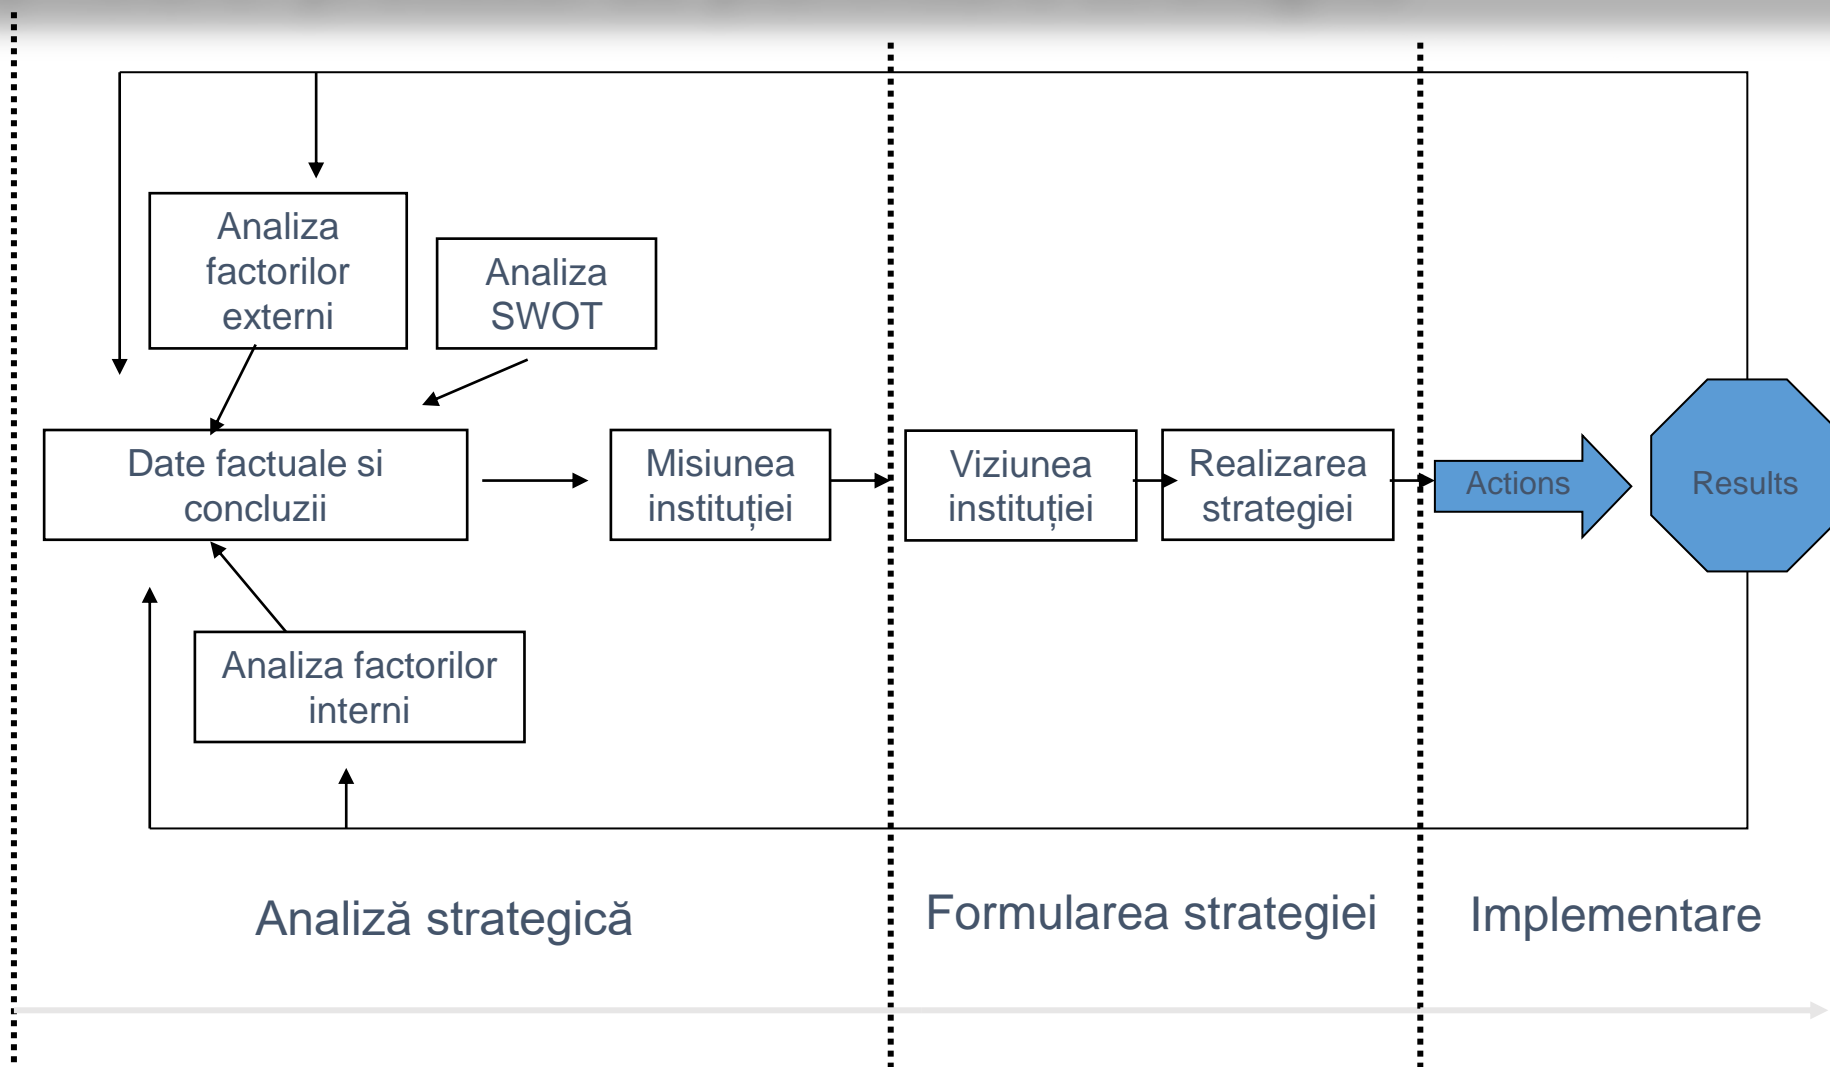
Analiza factorilor externi

Analiza SWOT

Date factuale si concluzii

Misiunea instituției

Viziunea instituției

Realizarea strategiei

Actions

Results

Analiza factorilor interni

Analiză strategică

Formularea strategiei

Implementare